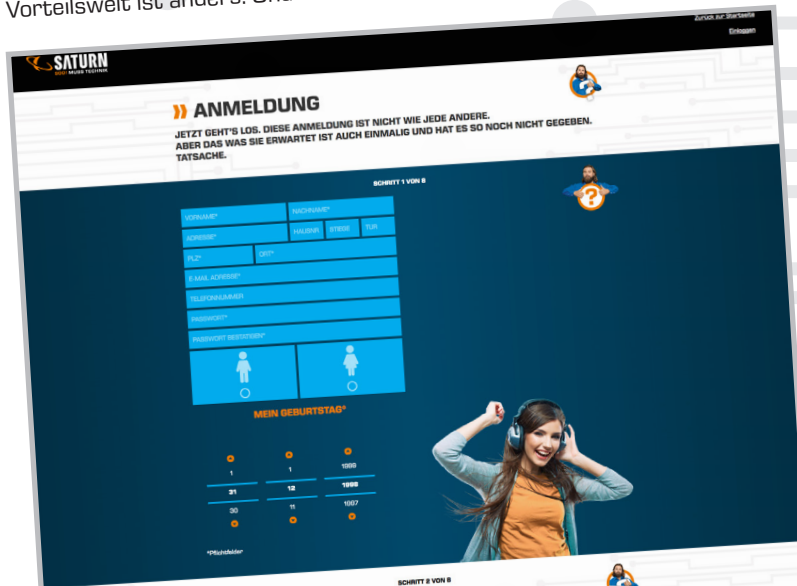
Vorteilswelt ist anders. Und

Zurück zur Startseite

Einloggen

SATURN

GEIZ! MUSS TECHNIK

» ANMELDUNG

JETZT GEHT'S LOS. DIESE ANMELDUNG IST NICHT WIE JEDE ANDERE. ABER DAS WAS SIE ERWARTET IST AUCH EINMALIG UND HAT ES SO NOCH NICHT GEGEBEN. TATSACHE.

SCHRITT 1 VON 8

VORNAME*

NACHNAME*

ADRESSE*

HAUSNR.

STIEGE

TÜR

PLZ*

ORT*

E-MAIL ADRESSE*

TELEFONNUMMER

PASSWORT*

PASSWORT BESTÄTIGEN*

MEIN GEBURTSTAG*

| 1 | 1 | 1989 |
|---|---|---|
| 31 | 12 | 1998 |
| 30 | 11 | 1997 |

*Pflichtfelder

SCHRITT 2 VON 8